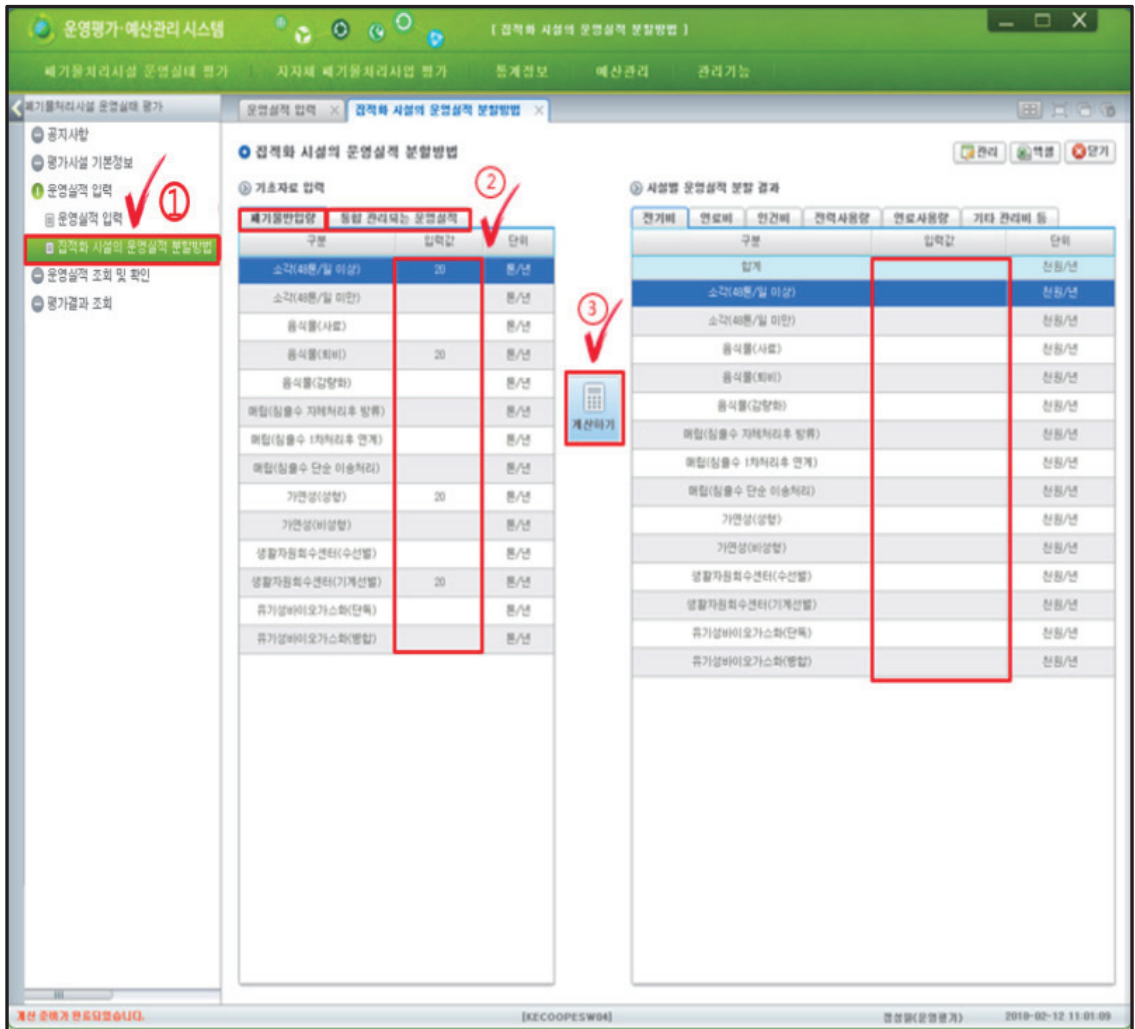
운영평가·예산관리 시스템 [ 집적화 시설의 운영실적 분할방법 ]

폐기물처리시설 운영실태 평가 | 지자체 폐기물처리사업 평가 | 통계정보 | 예산관리 | 관리기능

폐기물처리시설 운영실태 평가

공지사항
평가시설 기본정보
운영실적 입력
운영실적 입력
집적화 시설의 운영실적 분할방법
운영실적 조회 및 확인
평가결과 조회

①

운영실적 입력 × | 집적화 시설의 운영실적 분할방법 ×

집적화 시설의 운영실적 분할방법

관리 | 엑셀 | 닫기

기초자료 입력

②

폐기물반입량 | 통합 관리되는 운영실적

| 구분 | 입력값 | 단위 |
|---|---|---|
| 소각(48톤/일 이상) | 20 | 톤/년 |
| 소각(48톤/일 미만) | | 톤/년 |
| 음식물(사료) | | 톤/년 |
| 음식물(퇴비) | 20 | 톤/년 |
| 음식물(감량화) | | 톤/년 |
| 매립(침출수 자체처리후 방류) | | 톤/년 |
| 매립(침출수 1차처리후 연계) | | 톤/년 |
| 매립(침출수 단순 이송처리) | | 톤/년 |
| 가연성(성형) | 20 | 톤/년 |
| 가연성(비성형) | | 톤/년 |
| 생활자원회수센터(수선별) | | 톤/년 |
| 생활자원회수센터(기계선별) | 20 | 톤/년 |
| 유기성바이오가스화(단독) | | 톤/년 |
| 유기성바이오가스화(병합) | | 톤/년 |

③

계산하기

시설별 운영실적 분할 결과

전기비 | 연료비 | 인건비 | 전력사용량 | 연료사용량 | 기타 관리비 등

| 구분 | 입력값 | 단위 |
|---|---|---|
| 합계 | | 천원/년 |
| 소각(48톤/일 이상) | | 천원/년 |
| 소각(48톤/일 미만) | | 천원/년 |
| 음식물(사료) | | 천원/년 |
| 음식물(퇴비) | | 천원/년 |
| 음식물(감량화) | | 천원/년 |
| 매립(침출수 자체처리후 방류) | | 천원/년 |
| 매립(침출수 1차처리후 연계) | | 천원/년 |
| 매립(침출수 단순 이송처리) | | 천원/년 |
| 가연성(성형) | | 천원/년 |
| 가연성(비성형) | | 천원/년 |
| 생활자원회수센터(수선별) | | 천원/년 |
| 생활자원회수센터(기계선별) | | 천원/년 |
| 유기성바이오가스화(단독) | | 천원/년 |
| 유기성바이오가스화(병합) | | 천원/년 |

계산 준비가 완료되었습니다. | [KECOOPESW04] | 정성필(운영평가) | 2018-02-12 11:01:09